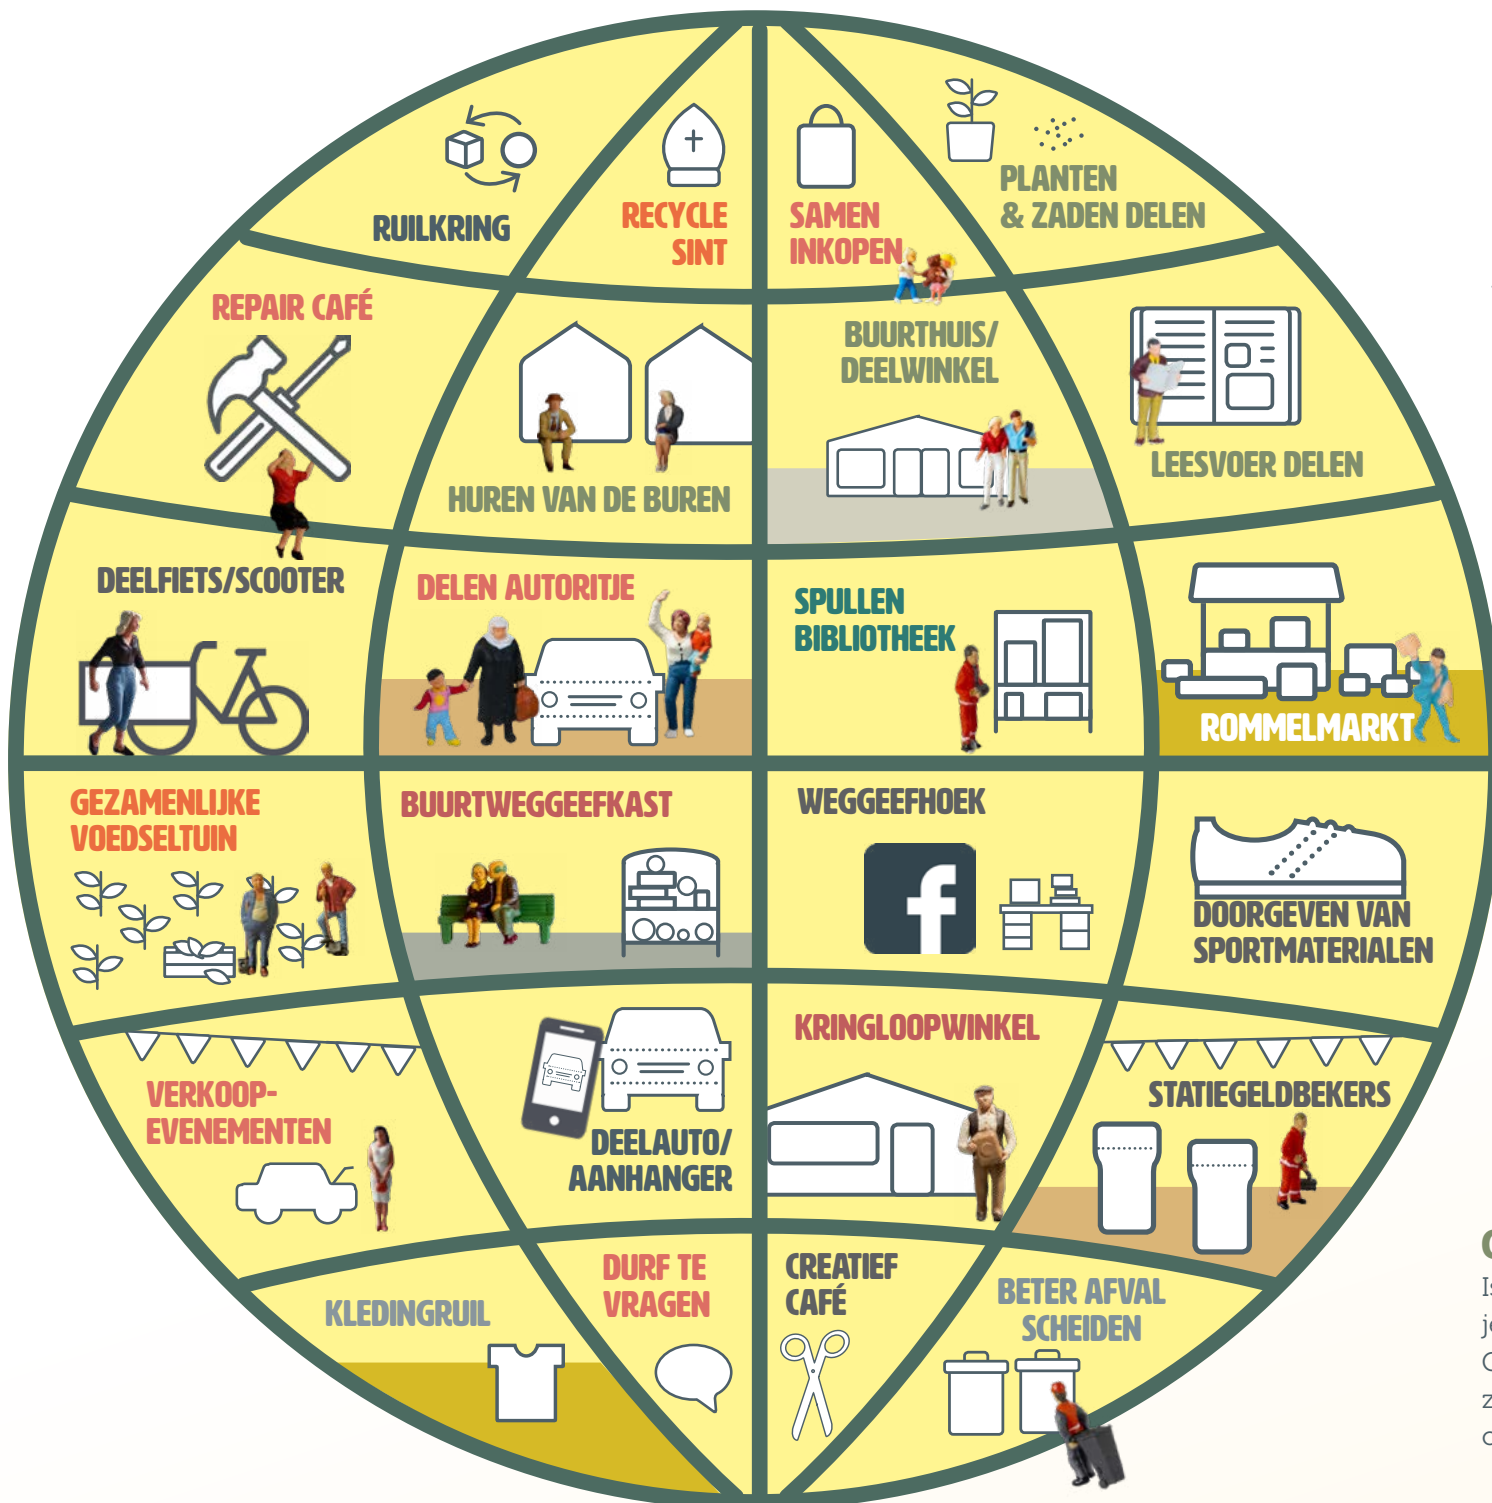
RUILKRING

RECYCLE SINT

SAMEN INKOPEN

PLANTEN & ZADEN DELEN

REPAIR CAFÉ

HUREN VAN DE BUREN

BUURTHUIS/ DEELWINKEL

LEESVOER DELEN

DEELFIETS/SCOOTER

DELEN AUTORITJE

SPULLEN BIBLIOTHEEK

ROMMELMARKT

GEZAMENLIJKE VOEDSELTUIN

BUURTWEGGEEFKAST

WEGGEEFHOEK

f

DOORGEVEN VAN SPORTMATERIALEN

VERKOOP-EVENEMENTEN

DEELAUTO/ AANHANGER

KRINGLOOPWINKEL

STATIEGELDBEKERS

KLEDINGRUIL

DURF TE VRAGEN

CREATIEF CAFÉ

BETER AFVAL SCHEIDEN